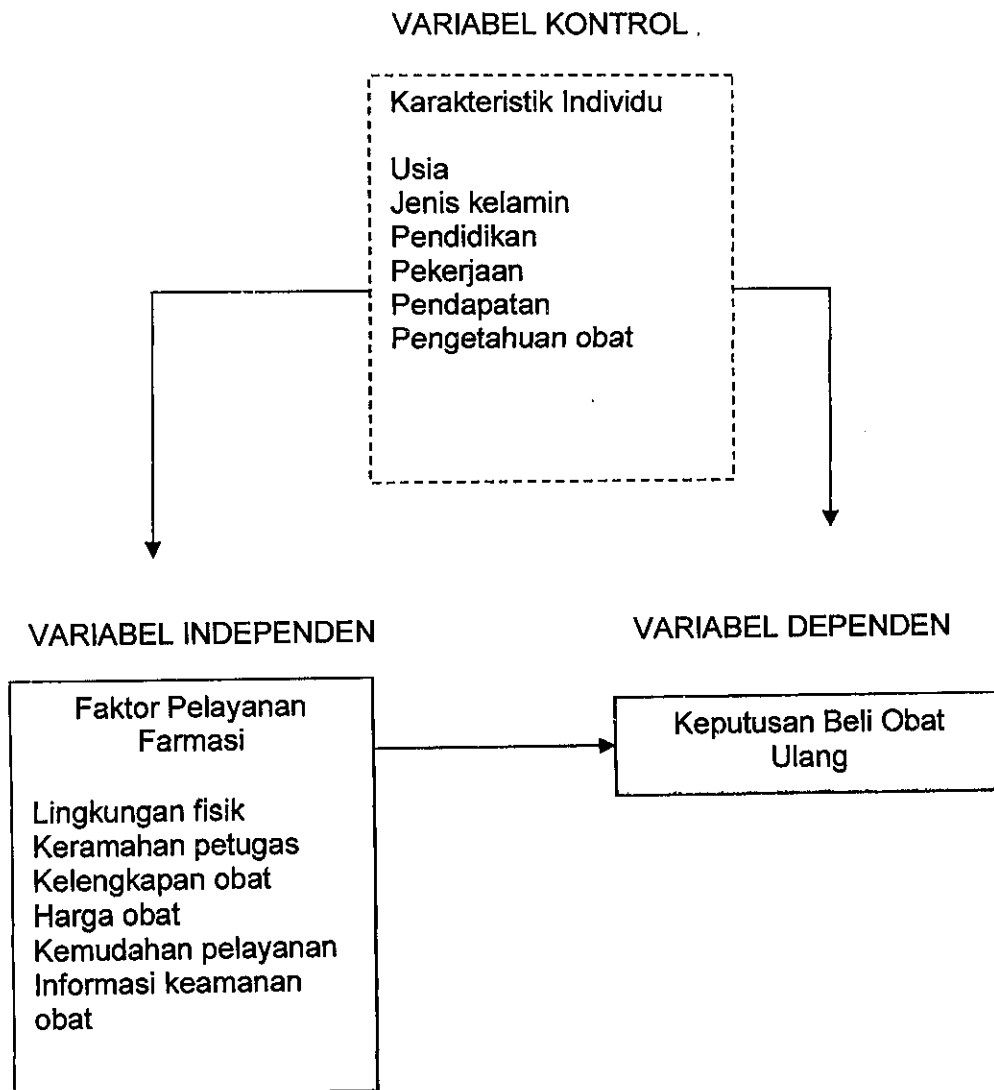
VARIABEL KONTROL.

Karakteristik Individu

Usia
Jenis kelamin
Pendidikan
Pekerjaan
Pendapatan
Pengetahuan obat

VARIABEL INDEPENDEN

Faktor Pelayanan Farmasi

Lingkungan fisik
Keramahan petugas
Kelengkapan obat
Harga obat
Kemudahan pelayanan
Informasi keamanan obat

VARIABEL DEPENDEN

Keputusan Beli Obat Ulang